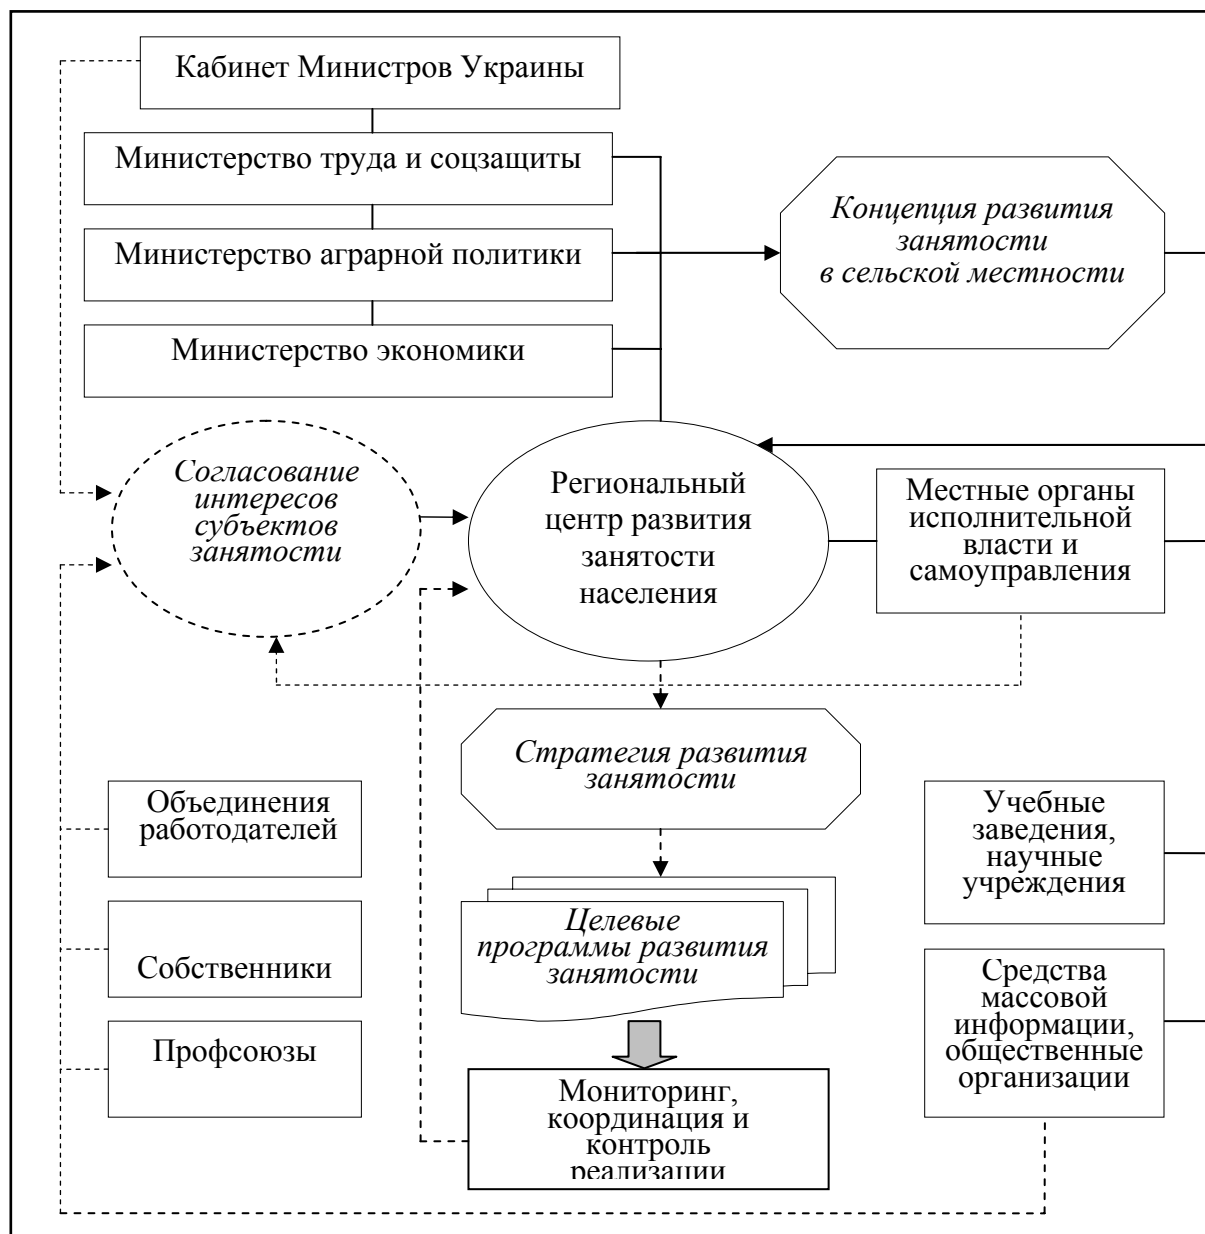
Кабинет Министров Украины

Министерство труда и соцзащиты

Министерство аграрной политики

Министерство экономики

Концепция развития занятости в сельской местности

Согласование интересов субъектов занятости

Региональный центр развития занятости населения

Местные органы исполнительной власти и самоуправления

Стратегия развития занятости

Объединения работодателей

Собственники

Профсоюзы

Целевые программы развития занятости

Мониторинг, координация и контроль реализации

Учебные заведения, научные учреждения

Средства массовой информации, общественные организации